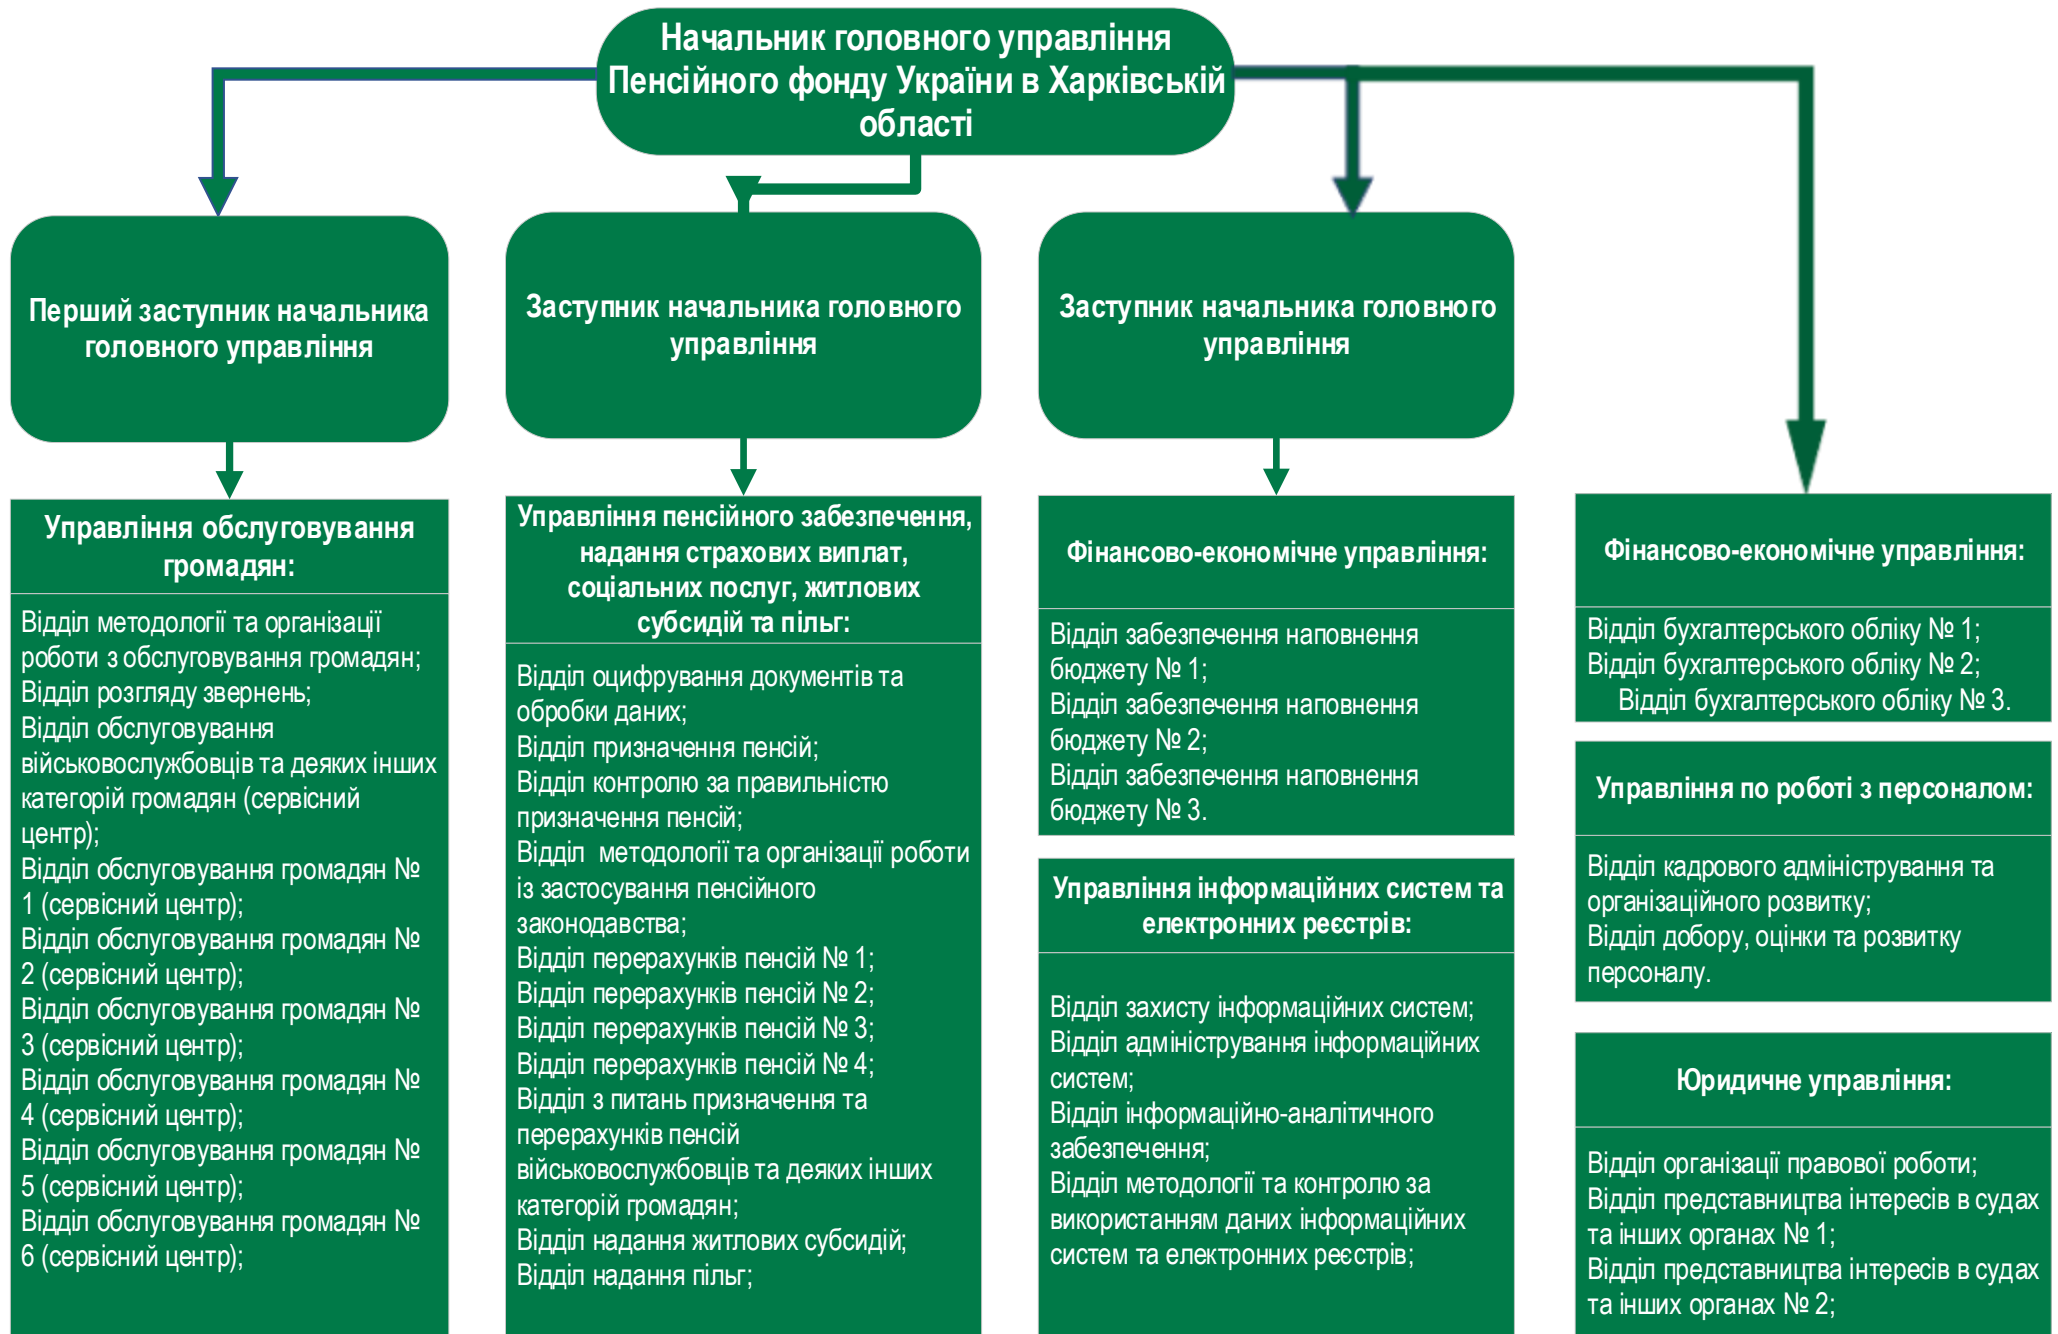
Начальник головного управління Пенсійного фонду України в Харківській області

Перший заступник начальника головного управління

Заступник начальника головного управління

Заступник начальника головного управління

Управління обслуговування громадян:

Відділ методології та організації роботи з обслуговування громадян;
Відділ розгляду звернень;
Відділ обслуговування військовослужбовців та деяких інших категорій громадян (сервісний центр);
Відділ обслуговування громадян № 1 (сервісний центр);
Відділ обслуговування громадян № 2 (сервісний центр);
Відділ обслуговування громадян № 3 (сервісний центр);
Відділ обслуговування громадян № 4 (сервісний центр);
Відділ обслуговування громадян № 5 (сервісний центр);
Відділ обслуговування громадян № 6 (сервісний центр);

Управління пенсійного забезпечення, надання страхових виплат, соціальних послуг, житлових субсидій та пільг:

Відділ оцифрування документів та обробки даних;
Відділ призначення пенсій;
Відділ контролю за правильністю призначення пенсій;
Відділ методології та організації роботи із застосування пенсійного законодавства;
Відділ перерахунків пенсій № 1;
Відділ перерахунків пенсій № 2;
Відділ перерахунків пенсій № 3;
Відділ перерахунків пенсій № 4;
Відділ з питань призначення та перерахунків пенсій військовослужбовців та деяких інших категорій громадян;
Відділ надання житлових субсидій;
Відділ надання пільг;

Фінансово-економічне управління:

Відділ забезпечення наповнення бюджету № 1;
Відділ забезпечення наповнення бюджету № 2;
Відділ забезпечення наповнення бюджету № 3.

Управління інформаційних систем та електронних реєстрів:

Відділ захисту інформаційних систем;
Відділ адміністрування інформаційних систем;
Відділ інформаційно-аналітичного забезпечення;
Відділ методології та контролю за використанням даних інформаційних систем та електронних реєстрів;

Фінансово-економічне управління:

Відділ бухгалтерського обліку № 1;
Відділ бухгалтерського обліку № 2;
Відділ бухгалтерського обліку № 3.

Управління по роботі з персоналом:

Відділ кадрового адміністрування та організаційного розвитку;
Відділ добору, оцінки та розвитку персоналу.

Юридичне управління:

Відділ організації правової роботи;
Відділ представництва інтересів в судах та інших органах № 1;
Відділ представництва інтересів в судах та інших органах № 2;